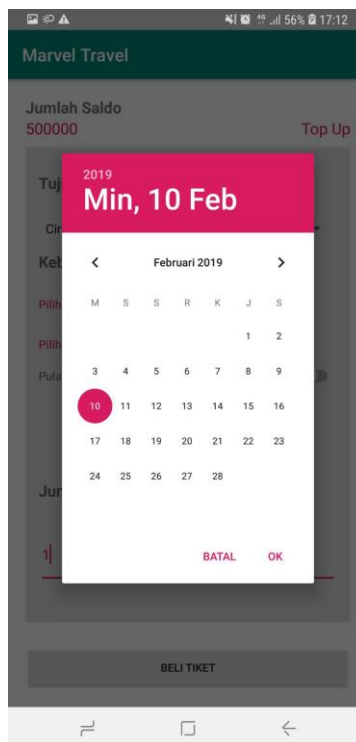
56% 17:12

Marvel Travel

Jumlah Saldo
500000
Top Up

Tuj
Cir
Keb
Pilih
Pilih
Pula
Jur
1

2019
Min, 10 Feb

‹ Februari 2019 ›

| M | S | S | R | K | J | S |
|---|---|---|---|---|---|---|
| | | | | | 1 | 2 |
| 3 | 4 | 5 | 6 | 7 | 8 | 9 |
| 10 | 11 | 12 | 13 | 14 | 15 | 16 |
| 17 | 18 | 19 | 20 | 21 | 22 | 23 |
| 24 | 25 | 26 | 27 | 28 | | |

BATAL OK

BELI TIKET